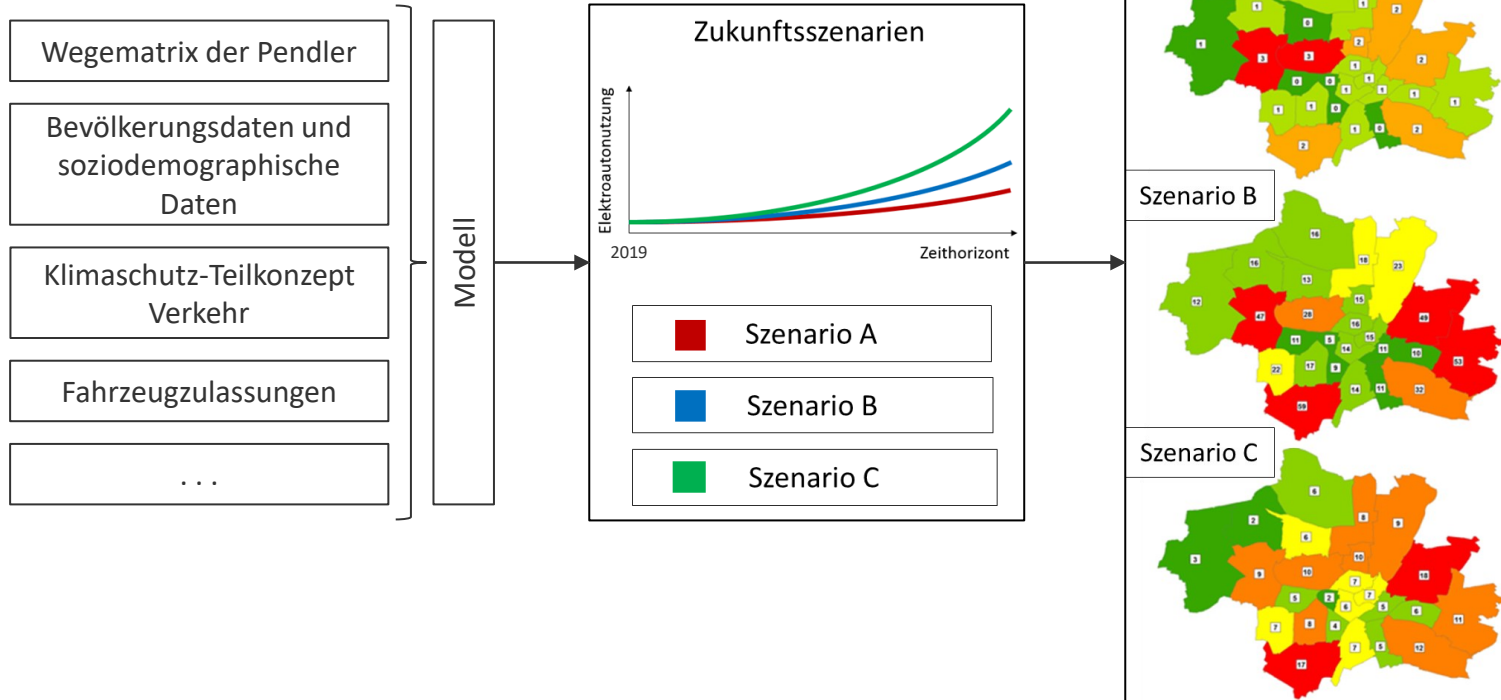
Wegematrix der Pendler

Bevölkerungsdaten und soziodemographische Daten

Klimaschutz-Teilkonzept Verkehr

Fahrzeugzulassungen

. . .

Modell

Zukunftsszenarien

Elektroautonutzung

2019

Zeithorizont

Szenario A

Szenario B

Szenario C

Szenario B

Szenario C